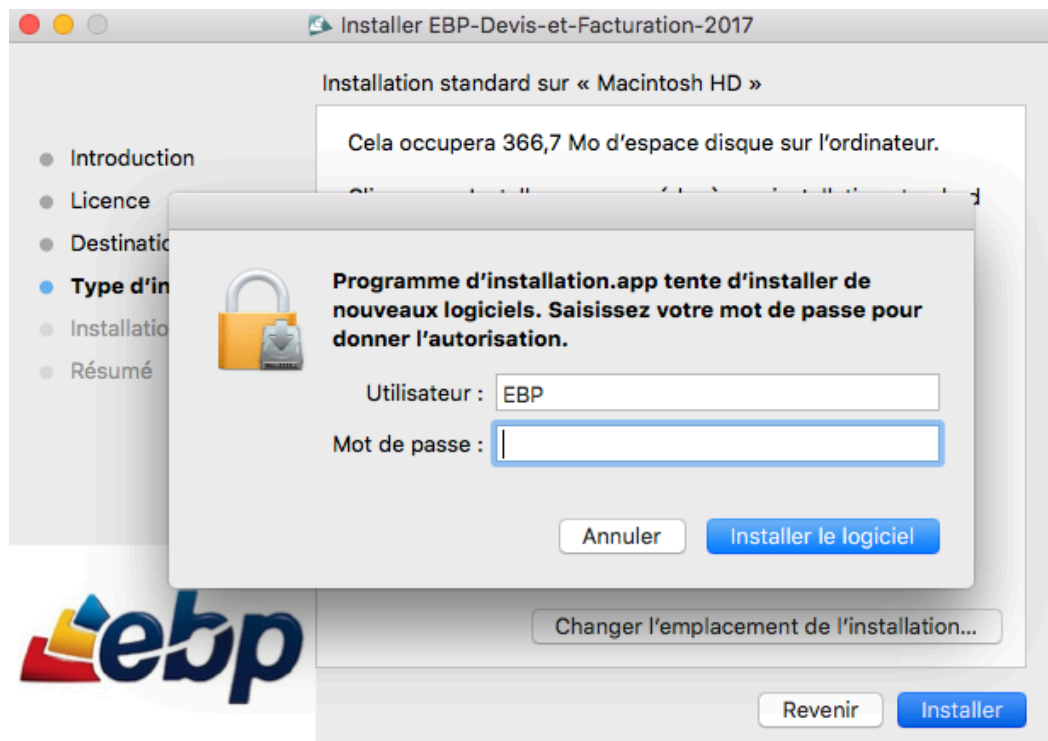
Installer EBP-Devis-et-Facturation-2017

Installation standard sur « Macintosh HD »

Introduction
Licence
Destinatic
Type d'in
Installatio
Résumé

Cela occupera 366,7 Mo d'espace disque sur l'ordinateur.

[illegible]

Programme d'installation.app tente d'installer de nouveaux logiciels. Saisissez votre mot de passe pour donner l'autorisation.

Utilisateur : EBP
Mot de passe :

Annuler
Installer le logiciel

ebp

Changer l'emplacement de l'installation...

Revenir
Installer